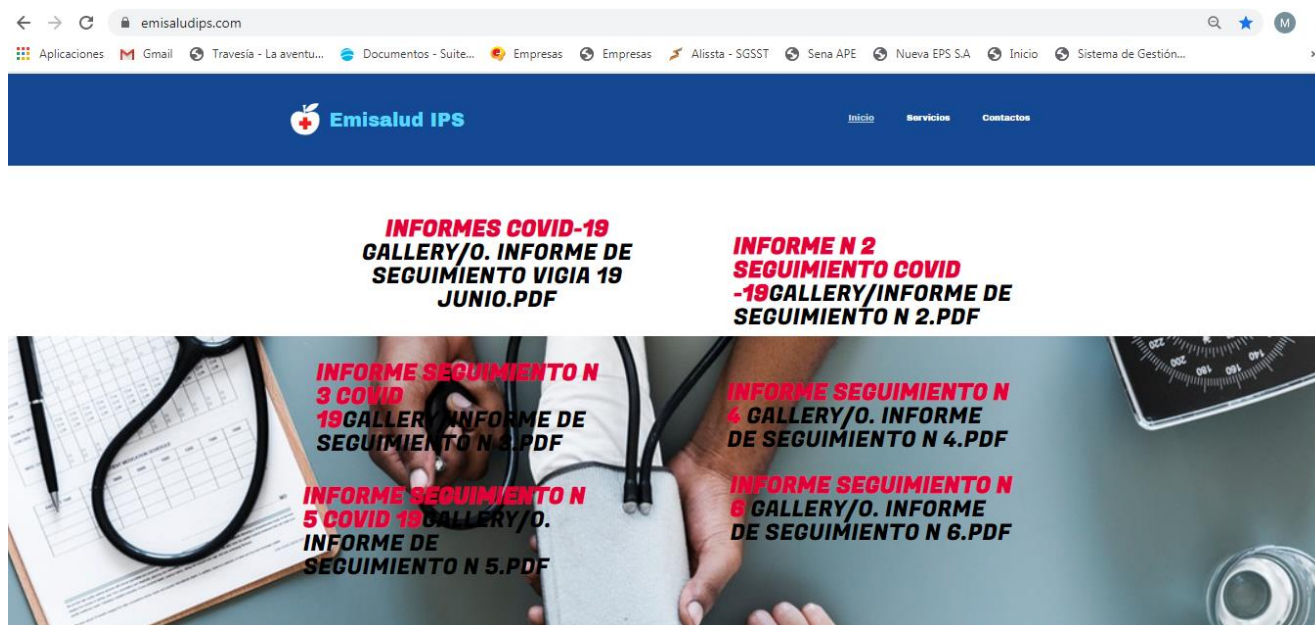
emisaludips.com

M

Aplicaciones Gmail Travesía - La aventu... Documentos - Suite... Empresas Empresas Alissta - SGSST Sena APE Nueva EPS S.A Inicio Sistema de Gestión...

Emisalud IPS

Inicio Servicios Contactos

INFORMES COVID-19
GALLERY/0. INFORME DE SEGUIMIENTO VIGIA 19 JUNIO.PDF

INFORME N 2 SEGUIMIENTO COVID -19GALLERY/INFORME DE SEGUIMIENTO N 2.PDF

INFORME SEGUIMIENTO N 3 COVID 19GALLERY/INFORME DE SEGUIMIENTO N 3.PDF

INFORME SEGUIMIENTO N 4 GALLERY/0. INFORME DE SEGUIMIENTO N 4.PDF

INFORME SEGUIMIENTO N 5 COVID 19GALLERY/0. INFORME DE SEGUIMIENTO N 5.PDF

INFORME SEGUIMIENTO N 6 GALLERY/0. INFORME DE SEGUIMIENTO N 6.PDF